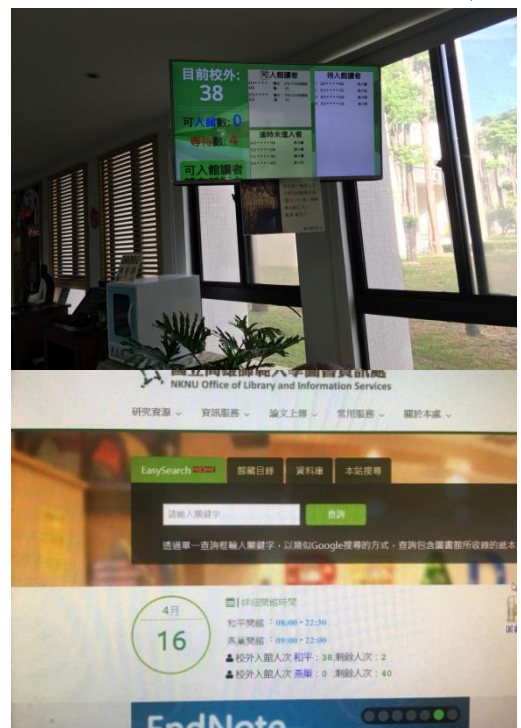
目前校外:
38
可入館數: 0
等待數: 4
可入館讀者
可入館讀者
待入館讀者
逾時未進入者

NKNU Office of Library and Information Services
研究資源 資訊服務 論文上傳 常用服務 關於本處
EasySearch 館藏目錄 資料庫 本站搜尋
請輸入關鍵字
查詢
透過單一查詢框輸入關鍵字，以類似Google搜尋的方式，查詢包含圖書館所收錄的紙本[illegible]
4月
16
詳細開館時間
和平開館：08:00 - 22:30
燕巢開館：09:00 - 22:00
校外入館人次 和平：38,剩餘人次：2
校外入館人次 燕巢：0，剩餘人次：40
EndNote